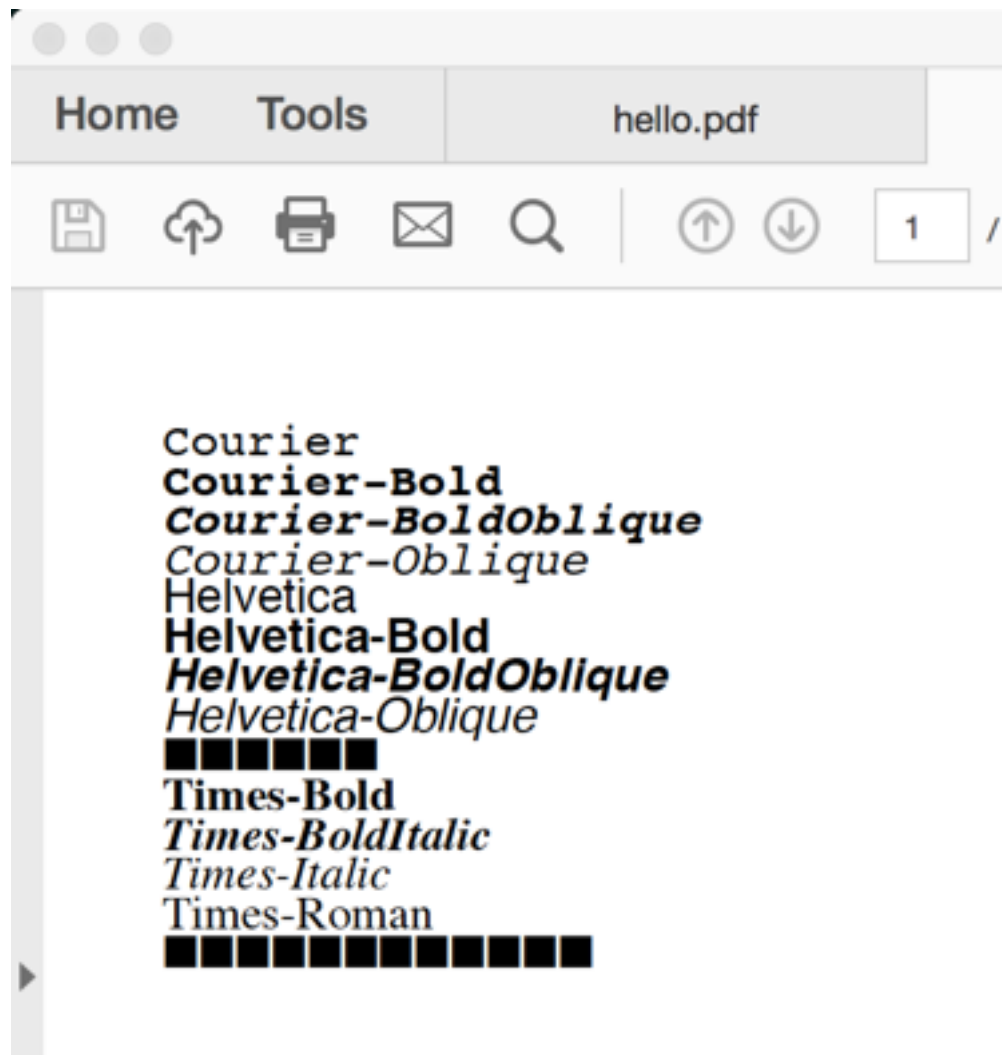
Home Tools hello.pdf

1 /

Courier
Courier-Bold
Courier-BoldOblique
Courier-Oblique
Helvetica
Helvetica-Bold
Helvetica-BoldOblique
Helvetica-Oblique
■■■■■■
Times-Bold
Times-BoldItalic
Times-Italic
Times-Roman
■■■■■■■■■■■■